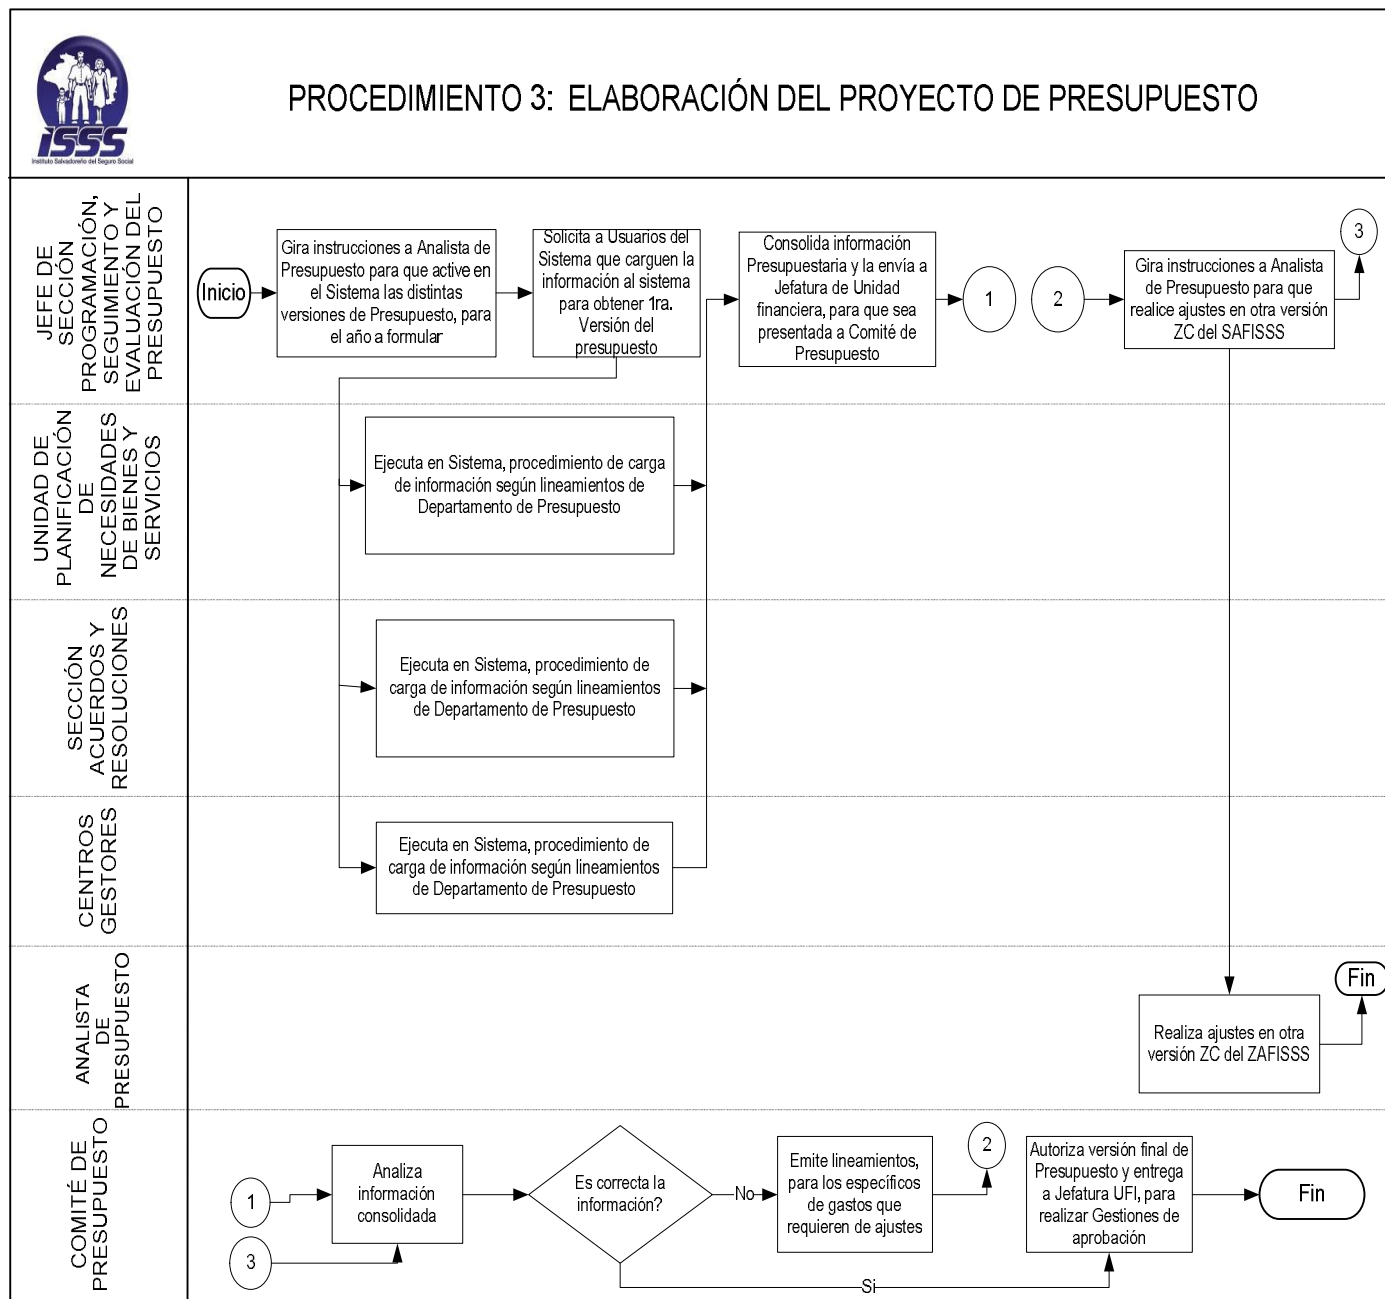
ISSS
Instituto Salvadoreño del Seguro Social

PROCEDIMIENTO 3: ELABORACIÓN DEL PROYECTO DE PRESUPUESTO

JEFE DE SECCIÓN PROGRAMACIÓN, SEGUIMIENTO Y EVALUACIÓN DEL PRESUPUESTO

Inicio

Gira instrucciones a Analista de Presupuesto para que active en el Sistema las distintas versiones de Presupuesto, para el año a formular

Solicita a Usuarios del Sistema que carguen la información al sistema para obtener 1ra. Versión del presupuesto

Consolida información Presupuestaria y la envía a Jefatura de Unidad financiera, para que sea presentada a Comité de Presupuesto

1

2

Gira instrucciones a Analista de Presupuesto para que realice ajustes en otra versión ZC del SAFISSS

3

UNIDAD DE PLANIFICACIÓN DE NECESIDADES DE BIENES Y SERVICIOS

Ejecuta en Sistema, procedimiento de carga de información según lineamientos de Departamento de Presupuesto

SECCIÓN ACUERDOS Y RESOLUCIONES

Ejecuta en Sistema, procedimiento de carga de información según lineamientos de Departamento de Presupuesto

CENTROS GESTORES

Ejecuta en Sistema, procedimiento de carga de información según lineamientos de Departamento de Presupuesto

ANALISTA DE PRESUPUESTO

Fin

Realiza ajustes en otra versión ZC del ZAFISSS

COMITÉ DE PRESUPUESTO

1

3

Analiza información consolidada

Es correcta la información?

No

Emite lineamientos, para los especificos de gastos que requieren de ajustes

2

Autoriza versión final de Presupuesto y entrega a Jefatura UFI, para realizar Gestiones de aprobación

Fin

Si